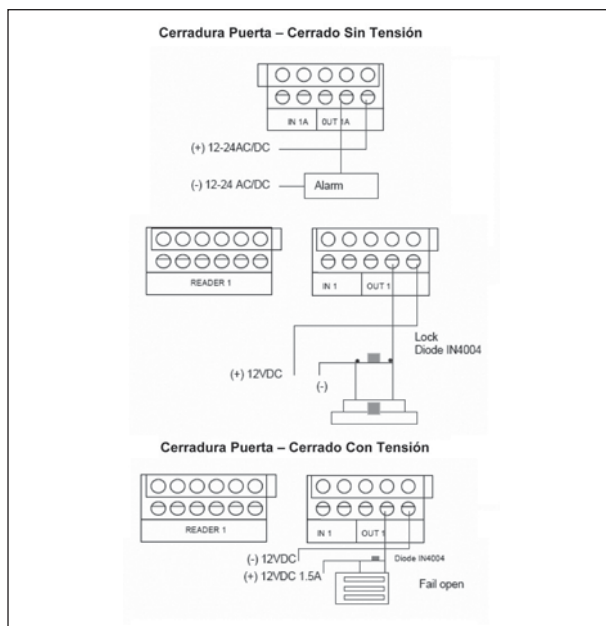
Cerradura Puerta – Cerrado Sin Tensión

IN 1A
OUT 1A

(+) 12-24AC/DC
(-) 12-24 AC/DC
Alarm

READER 1
IN 1
OUT 1

Lock
Diode IN4004
(+) 12VDC
(-)

Cerradura Puerta – Cerrado Con Tensión

READER 1
IN 1
OUT 1

(-) 12VDC
(+) 12VDC 1.5A
Diode IN4004
Fail open